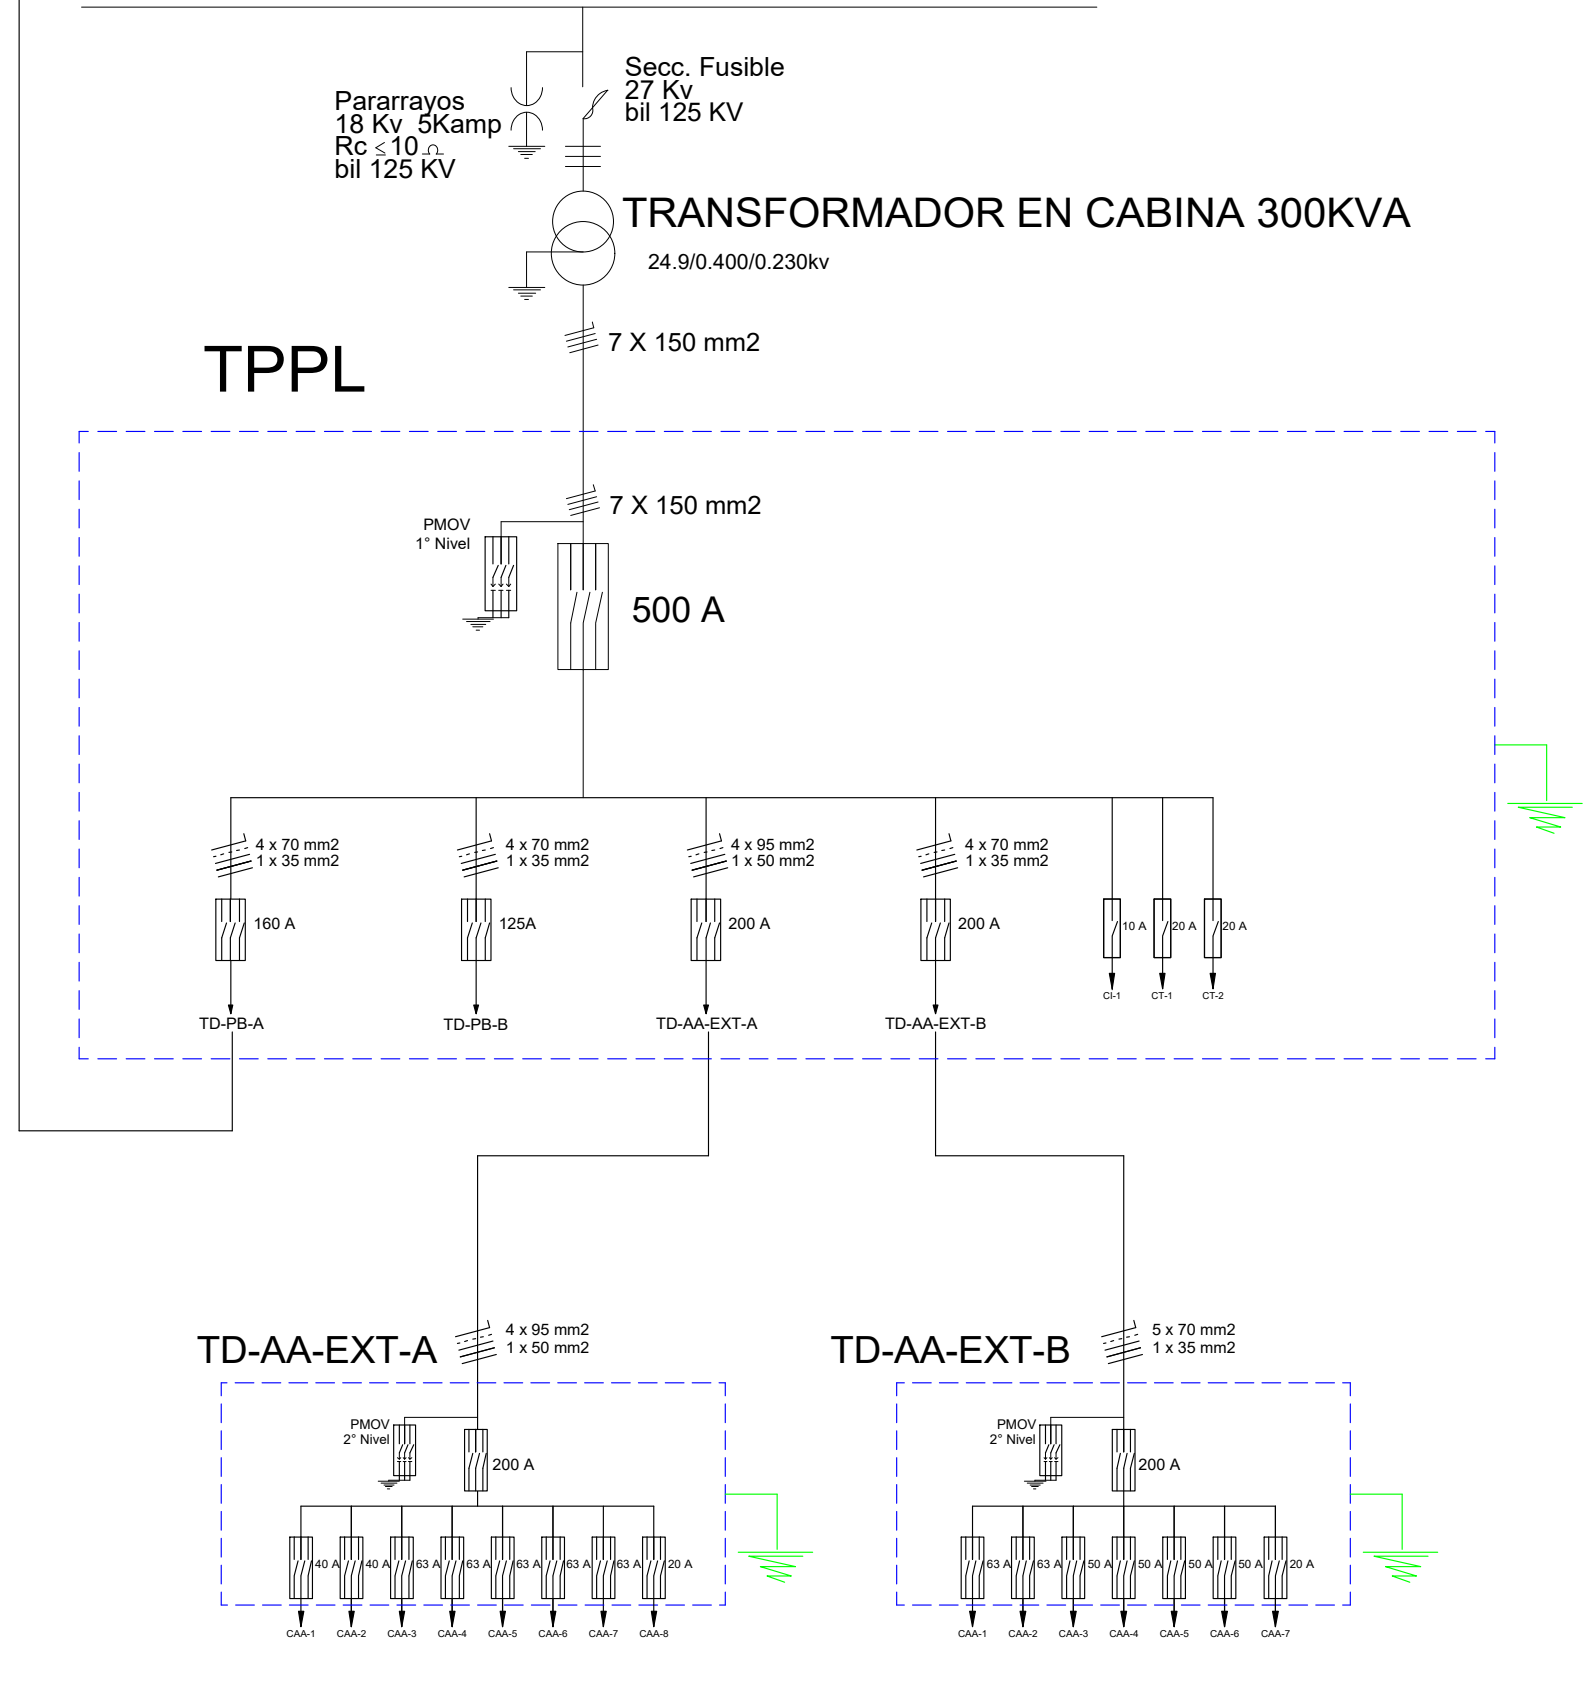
Secc. Fusible
27 Kv
bil 125 KV

Pararrayos
18 Kv 5Kamp
Rc $\leq$ 10 $\Omega$
bil 125 KV

TRANSFORMADOR EN CABINA 300KVA
24.9/0.400/0.230kv

7 X 150 mm2

TPPL

7 X 150 mm2

PMOV
1° Nivel

500 A

4 x 70 mm2
1 x 35 mm2
160 A
TD-PB-A

4 x 70 mm2
1 x 35 mm2
125A
TD-PB-B

4 x 95 mm2
1 x 50 mm2
200 A
TD-AA-EXT-A

4 x 70 mm2
1 x 35 mm2
200 A
TD-AA-EXT-B

10 A
CI-1
20 A
CT-1
20 A
CT-2

TD-AA-EXT-A
4 x 95 mm2
1 x 50 mm2

PMOV
2° Nivel
200 A

40 A
CAA-1
40 A
CAA-2
63 A
CAA-3
63 A
CAA-4
63 A
CAA-5
63 A
CAA-6
63 A
CAA-7
20 A
CAA-8

TD-AA-EXT-B
5 x 70 mm2
1 x 35 mm2

PMOV
2° Nivel
200 A

63 A
CAA-1
63 A
CAA-2
50 A
CAA-3
50 A
CAA-4
50 A
CAA-5
50 A
CAA-6
20 A
CAA-7